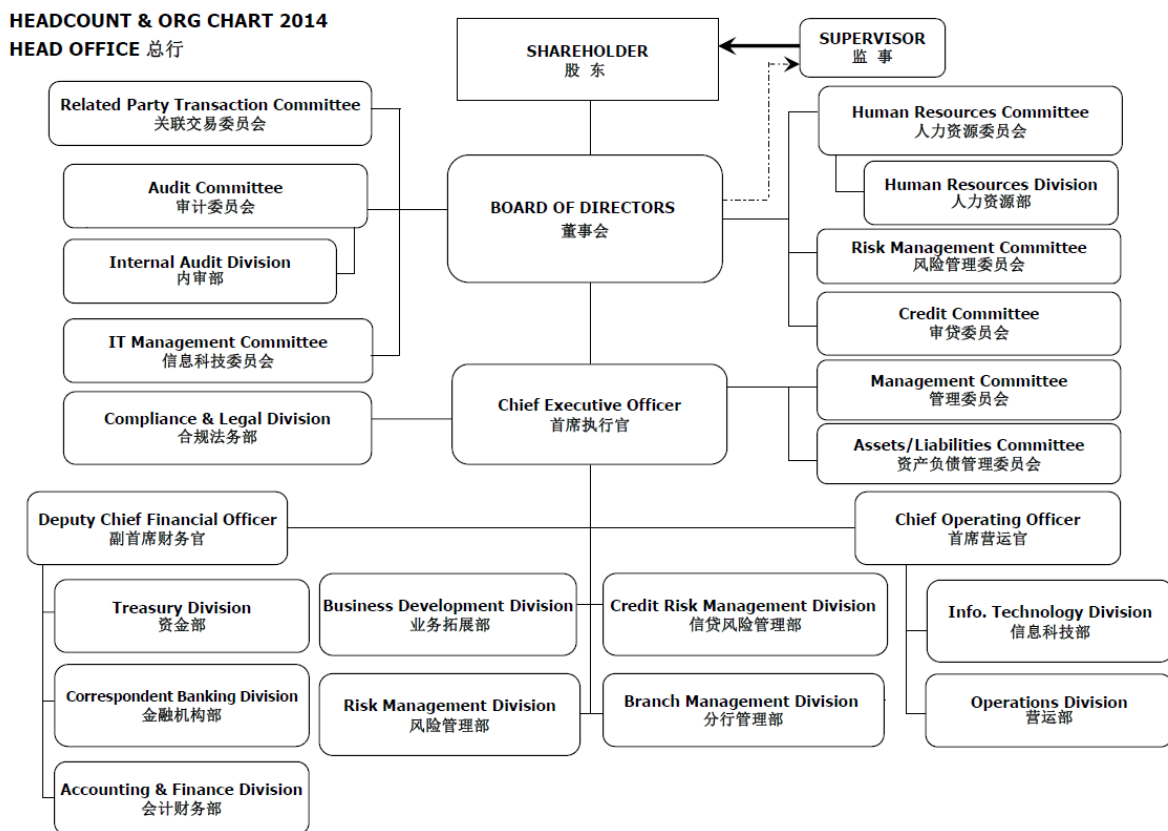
HEADCOUNT & ORG CHART 2014
HEAD OFFICE 总行

SHAREHOLDER
股 东

SUPERVISOR
监 事

Related Party Transaction Committee
关联交易委员会

Audit Committee
审计委员会

Internal Audit Division
内审部

IT Management Committee
信息科技委员会

BOARD OF DIRECTORS
董事会

Human Resources Committee
人力资源委员会

Human Resources Division
人力资源部

Risk Management Committee
风险管理委员会

Credit Committee
审贷委员会

Compliance & Legal Division
合规法务部

Chief Executive Officer
首席执行官

Management Committee
管理委员会

Assets/Liabilities Committee
资产负债管理委员会

Deputy Chief Financial Officer
副首席财务官

Chief Operating Officer
首席营运官

Treasury Division
资金部

Correspondent Banking Division
金融机构部

Accounting & Finance Division
会计财务部

Business Development Division
业务拓展部

Risk Management Division
风险管理部

Credit Risk Management Division
信贷风险管理部

Branch Management Division
分行管理部

Info. Technology Division
信息科技部

Operations Division
营运部